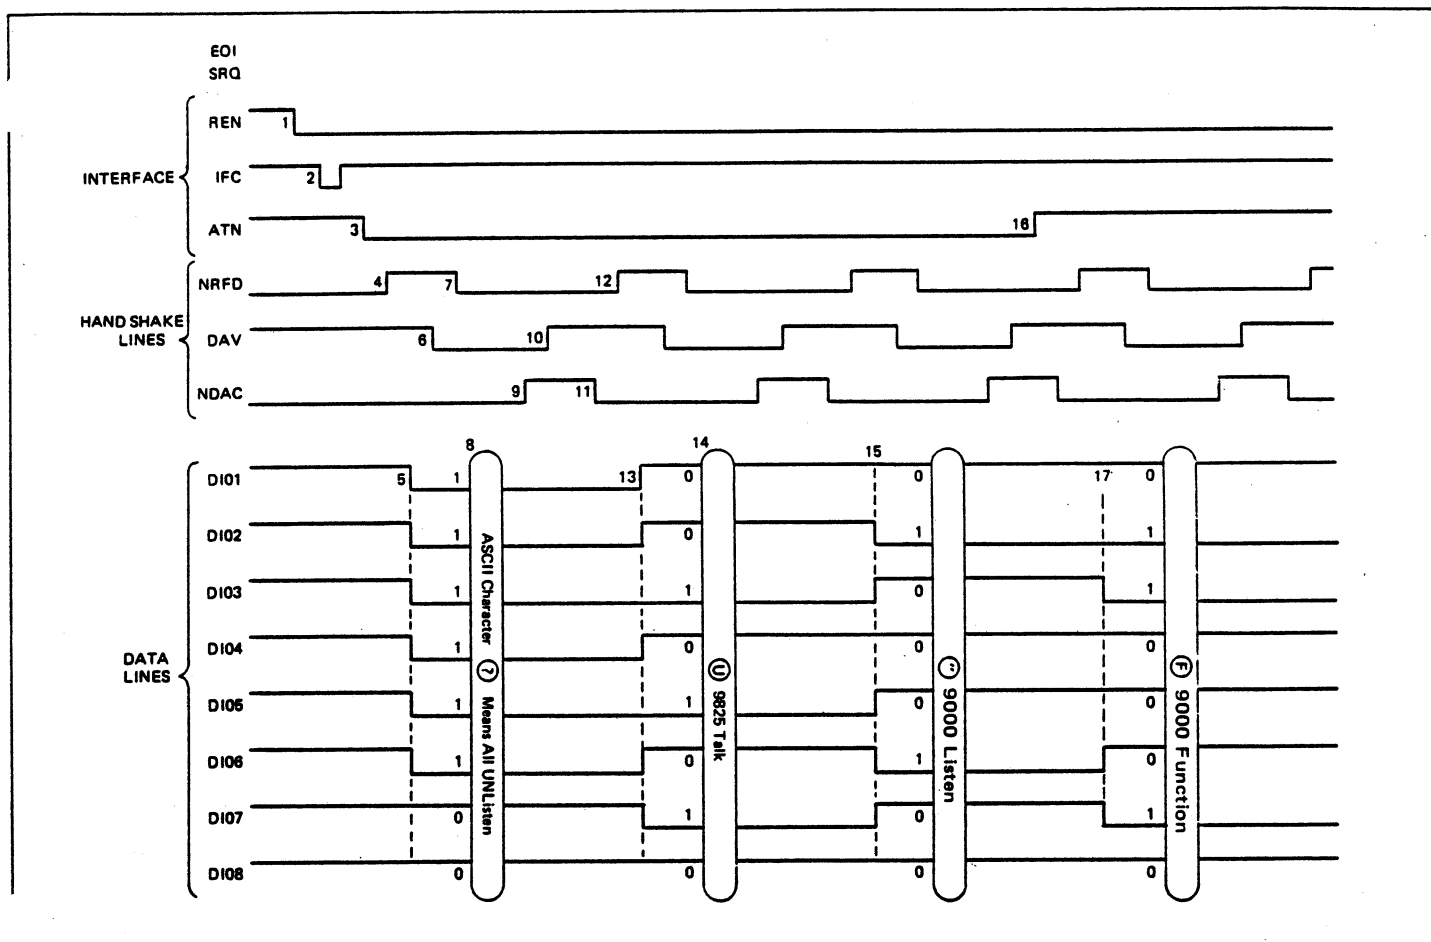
EOI
SRQ
INTERFACE
REN
1
IFC
2
ATN
3
16
HAND SHAKE LINES
NRFD
4
7
12
DAV
6
10
NDAC
9
11
DATA LINES
8
14
15
DI01
5
1
13
0
0
17
0
DI02
1
0
1
1
DI03
1
1
0
1
DI04
1
0
0
0
DI05
1
1
0
0
DI06
1
0
1
0
DI07
0
1
0
1
DI08
0
0
0
0
ASCII Character ? Means All UNListen
U 9825 Talk
: 9000 Listen
F 9000 Function